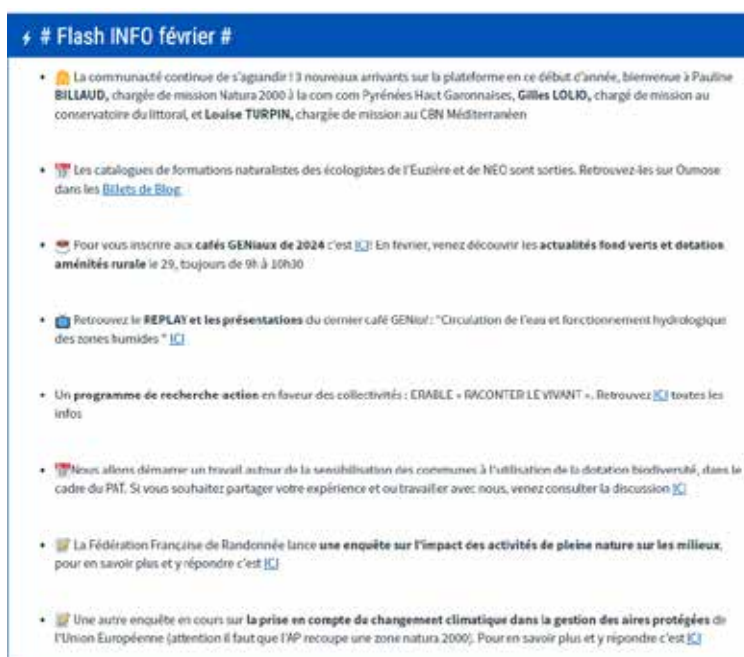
# Flash INFO février #

- La communauté continue de s'agrandir ! 3 nouveaux arrivants sur la plateforme en ce début d'année, bienvenue à Pauline **BILLAUD**, chargée de mission Natura 2000 à la com com Pyrénées Haut Garonnaises, **Gilles LOLIO**, chargé de mission au conservatoire du littoral, et **Louise TURPIN**, chargée de mission au CBN Méditerranéen

- Les catalogues de formations naturalistes des écologistes de l'Euzière et de NEO sont sorties. Retrouvez-les sur Oumose dans les Billets de Blog

- Pour vous inscrire aux **cafés GENIaux de 2024** c'est ICI! En février, venez découvrir les **actualités fond verts et dotation aménités rurale** le 29, toujours de 9h à 10h30

- Retrouvez le **REPLAY et les présentations** du dernier café GENIal : "Circulation de l'eau et fonctionnement hydrologique des zones humides " ICI

- Un **programme de recherche action** en faveur des collectivités : ERABLE « RACONTER LE VIVANT ». Retrouvez ICI toutes les infos

- Nous allons démarrer un travail autour de la sensibilisation des communes à l'utilisation de la dotation biodiversité, dans le cadre du PAT. Si vous souhaitez partager votre expérience et ou travailler avec nous, venez consulter la discussion ICI

- La Fédération Française de Randonnée lance **une enquête sur l'impact des activités de pleine nature sur les milieux**, pour en savoir plus et y répondre c'est ICI

- Une autre enquête en cours sur **la prise en compte du changement climatique dans la gestion des aires protégées** de l'Union Européenne (attention il faut que l'AP recoupe une zone natura 2000). Pour en savoir plus et y répondre c'est ICI